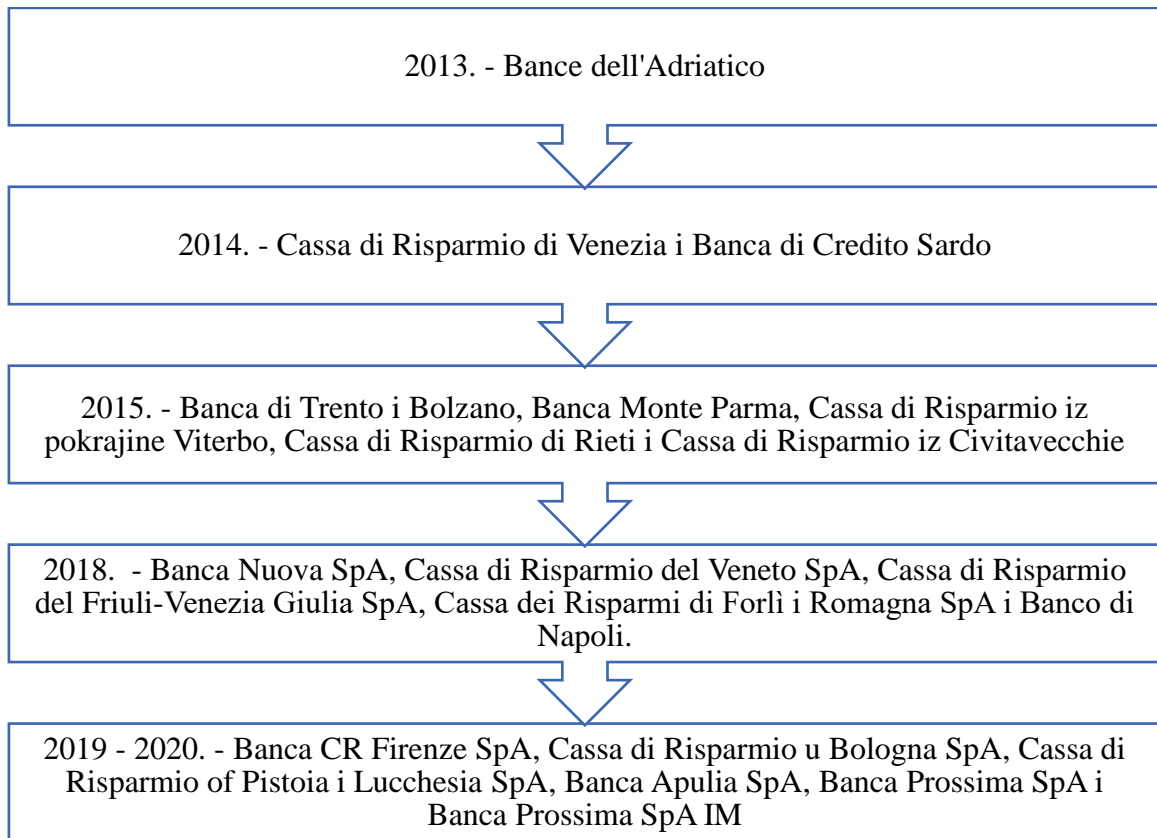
2013. - Bance dell'Adriatico

2014. - Cassa di Risparmio di Venezia i Banca di Credito Sardo

2015. - Banca di Trento i Bolzano, Banca Monte Parma, Cassa di Risparmio iz pokrajine Viterbo, Cassa di Risparmio di Rieti i Cassa di Risparmio iz Civitavecchie

2018. - Banca Nuova SpA, Cassa di Risparmio del Veneto SpA, Cassa di Risparmio del Friuli-Venezia Giulia SpA, Cassa dei Risparmi di Forlì i Romagna SpA i Banco di Napoli.

2019 - 2020. - Banca CR Firenze SpA, Cassa di Risparmio u Bologna SpA, Cassa di Risparmio of Pistoia i Lucchesia SpA, Banca Apulia SpA, Banca Prossima SpA i Banca Prossima SpA IM